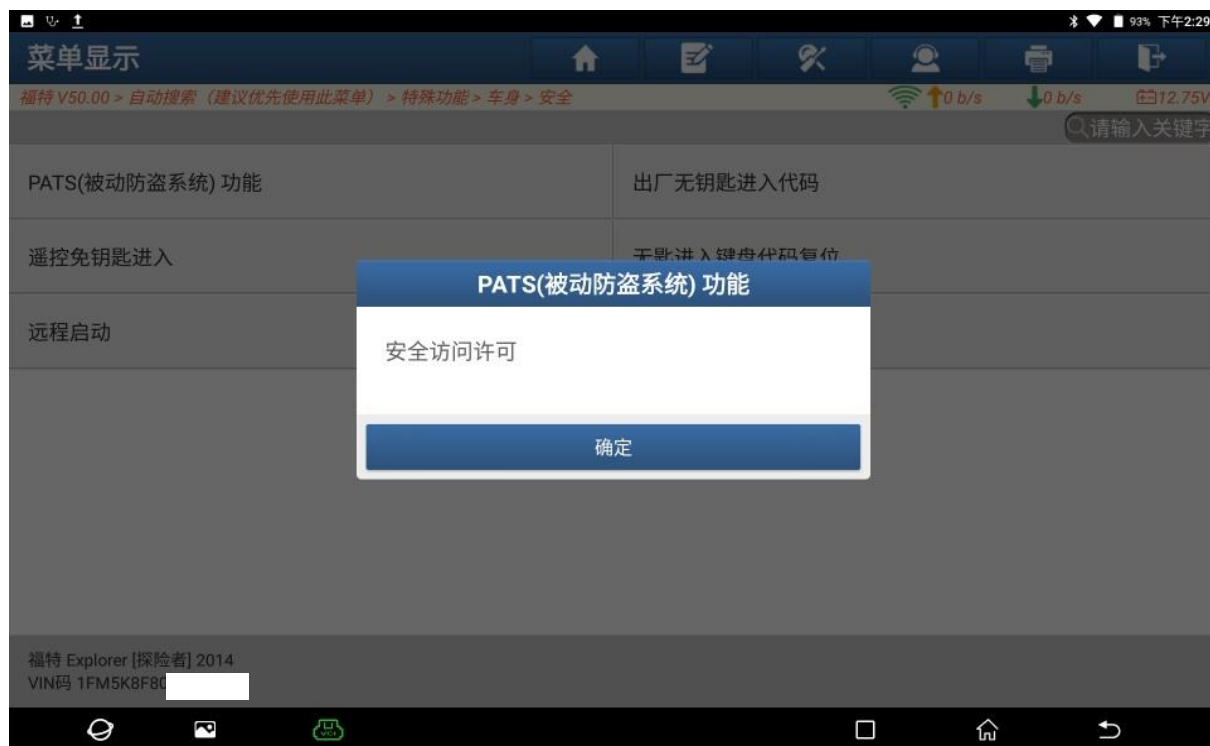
93% 下午2:29

菜单显示

福特 V50.00 > 自动搜索（建议优先使用此菜单） > 特殊功能 > 车身 > 安全

0 b/s 0 b/s 12.75V

请输入关键字

PATS(被动防盗系统) 功能

出厂无钥匙进入代码

遥控免钥匙进入

无匙进入键盘代码复位

远程启动

PATS(被动防盗系统) 功能

安全访问许可

确定

福特 Explorer [探险者] 2014
VIN码 1FM5K8F80